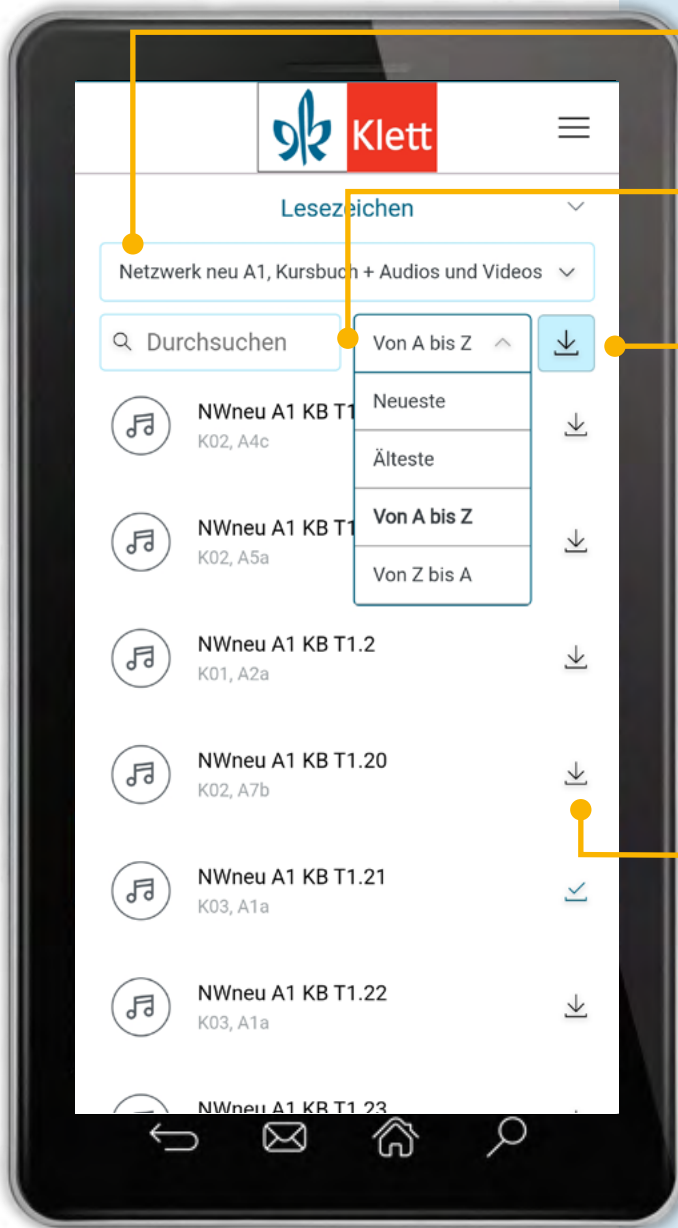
Klett

Lesezeichen

Netzwerk neu A1, Kursbuch + Audios und Videos

Durchsuchen

Von A bis Z

Neueste

Älteste

Von A bis Z

Von Z bis A

NWneu A1 KB T1
K02, A4c

NWneu A1 KB T1
K02, A5a

NWneu A1 KB T1.2
K01, A2a

NWneu A1 KB T1.20
K02, A7b

NWneu A1 KB T1.21
K03, A1a

NWneu A1 KB T1.22
K03, A1a

NWneu A1 KB T1.23